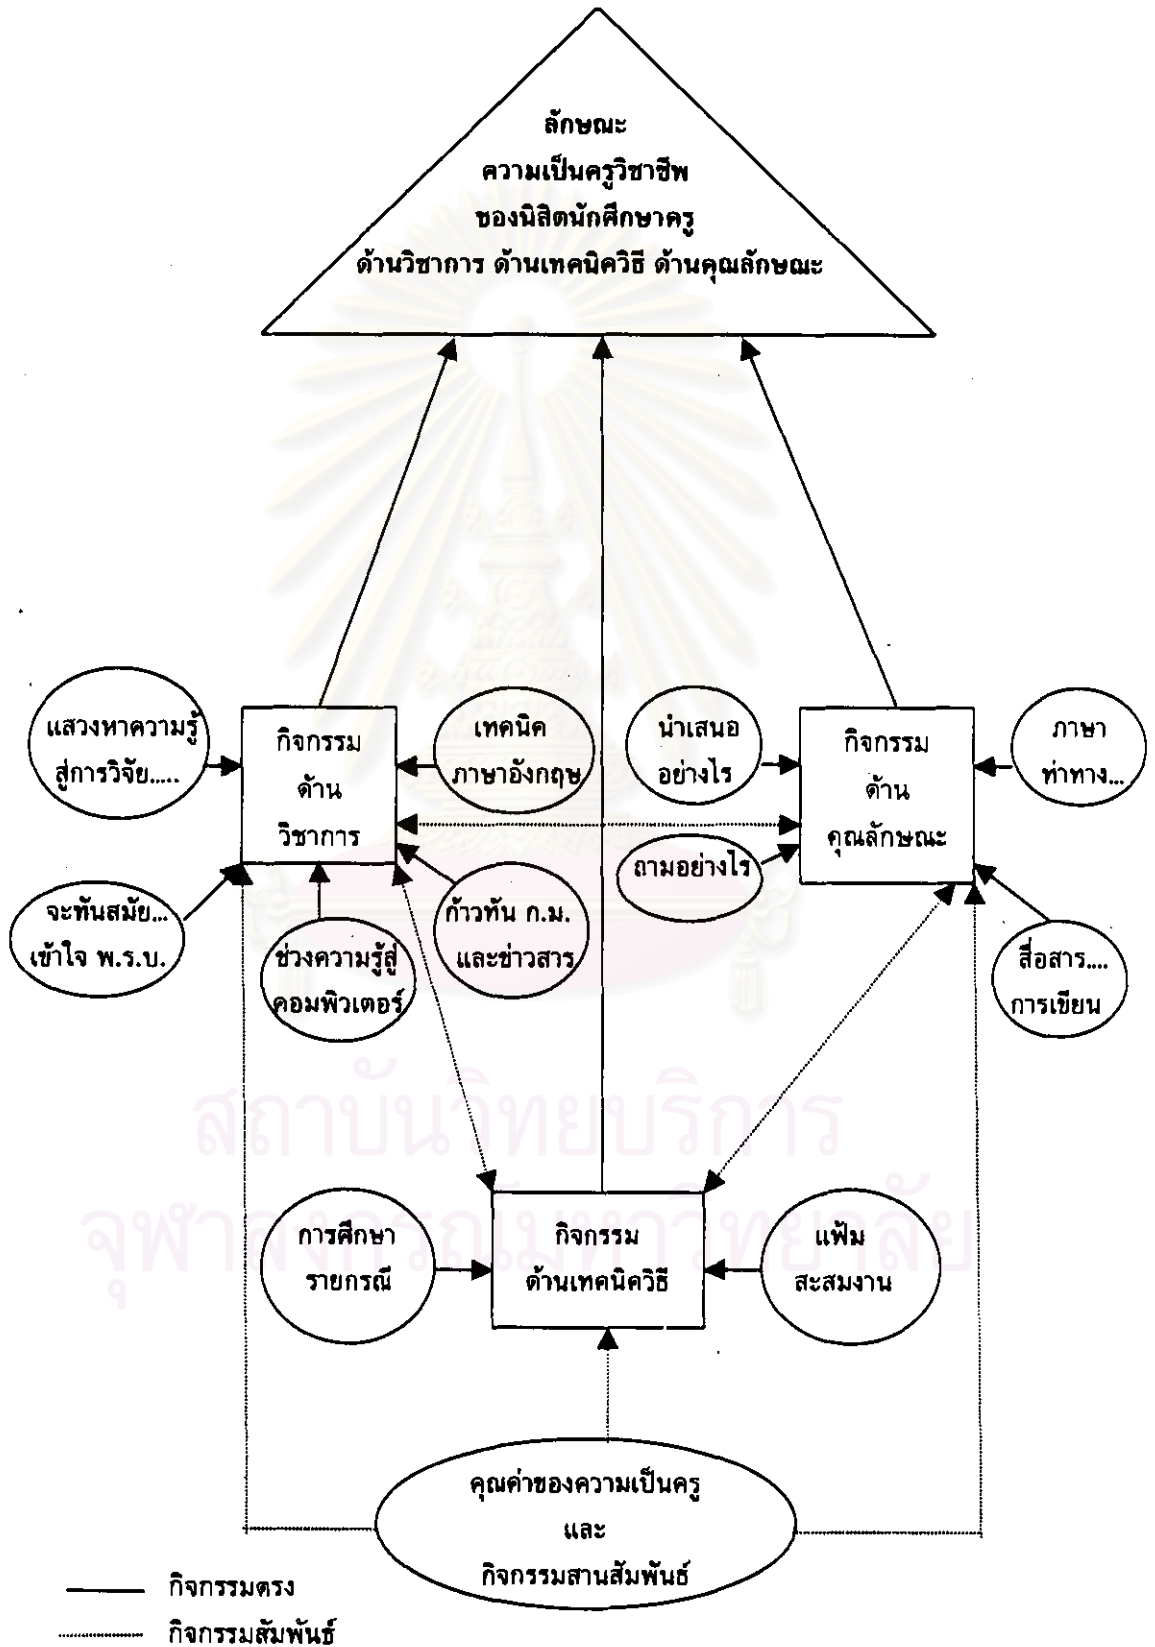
ลักษณะ
ความเป็นครูวิชาชีพ
ของนิสิตนักศึกษาครู
ด้านวิชาการ ด้านเทคนิควิธี ด้านคุณลักษณะ

แสวงหาความรู้
สู่การวิจัย.....

กิจกรรม
ด้าน
วิชาการ

เทคนิค
ภาษาอังกฤษ

นำเสนอ
อย่างไร

กิจกรรม
ด้าน
คุณลักษณะ

ภาษา
ท่าทาง...

ถามอย่างไร

จะทันสมัย...
เข้าใจ พ.ร.บ.

ช่วงความรู้สู่
คอมพิวเตอร์

ก้าวทัน ก.ม.
และข่าวสาร

สื่อสาร....
การเขียน

สถาบันวิทยบริการ
จุฬาลงกรณ์มหาวิทยาลัย

การศึกษา
รายกรณี

กิจกรรม
ด้านเทคนิควิธี

แฟ้ม
สะสมงาน

คุณค่าของความเป็นครู
และ
กิจกรรมสานสัมพันธ์

กิจกรรมตรง
กิจกรรมสัมพันธ์